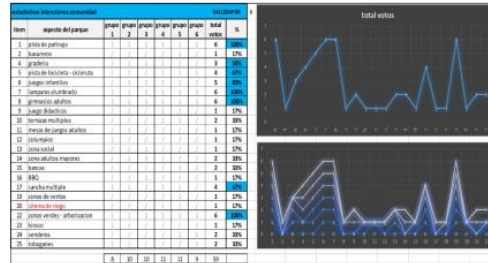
Estadisticas interacciones comunidad

VALLEDUPAR

| Item | aspecto del parque | grupo 1 | grupo 2 | grupo 3 | grupo 4 | grupo 5 | grupo 6 | total votos | % |
|---|---|---|---|---|---|---|---|---|---|
| 1 | pista de patinaje | | | | | | | 6 | 100% |
| 2 | llanamiento | | | | | | | 1 | 17% |
| 3 | graderia | | | | | | | 3 | 50% |
| 4 | pista de bicicleta - cicloruta | | | | | | | 4 | 67% |
| 5 | juegos infantiles | | | | | | | 5 | 83% |
| 6 | lamparas alumbrado | | | | | | | 6 | 100% |
| 7 | gimnasios adultos | | | | | | | 6 | 100% |
| 8 | juegos didacticos | | | | | | | 1 | 17% |
| 9 | terrazas multiples | | | | | | | 2 | 33% |
| 10 | mesas de juegos adultos | | | | | | | 1 | 17% |
| 11 | columpios | | | | | | | 1 | 17% |
| 12 | zona social | | | | | | | 1 | 17% |
| 13 | zona adultos mayores | | | | | | | 2 | 33% |
| 14 | bancas | | | | | | | 2 | 33% |
| 15 | BBQ | | | | | | | 1 | 17% |
| 16 | cancha multiple | | | | | | | 4 | 67% |
| 17 | zonas de ventas | | | | | | | 1 | 17% |
| 18 | sistema de riego | | | | | | | 2 | 33% |
| 19 | zonas verdes - arborizacion | | | | | | | 6 | 100% |
| 20 | kiosco | | | | | | | 1 | 17% |
| 21 | senderos | | | | | | | 2 | 33% |
| 22 | toboganes | | | | | | | 2 | 33% |
| | | 8 | 10 | 10 | 11 | 11 | 9 | 59 | |

total votos